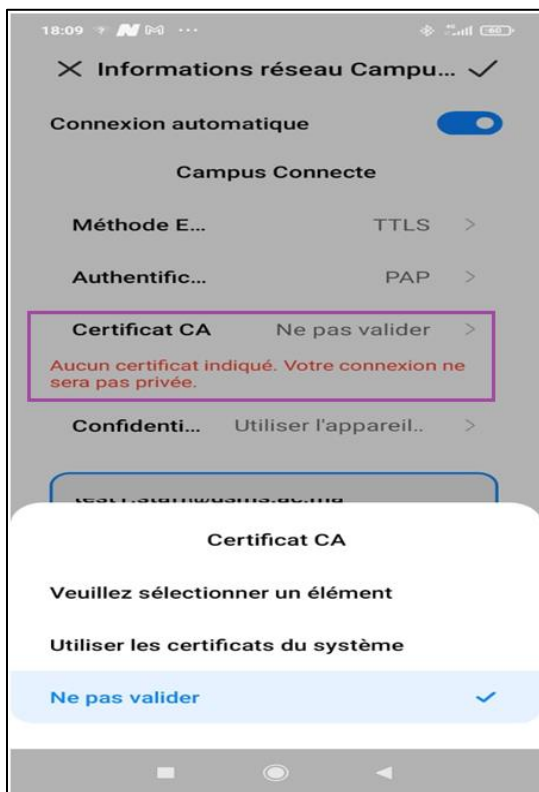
18:09 ··· 60

× Informations réseau Campu... ✓

Connexion automatique

Campus Connecte

Méthode E... TTLS >

Authentific... PAP >

Certificat CA Ne pas valider >

Aucun certificat indiqué. Votre connexion ne sera pas privée.

Confidenti... Utiliser l'appareil.. >

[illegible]

Certificat CA

Veuillez sélectionner un élément

Utiliser les certificats du système

Ne pas valider ✓